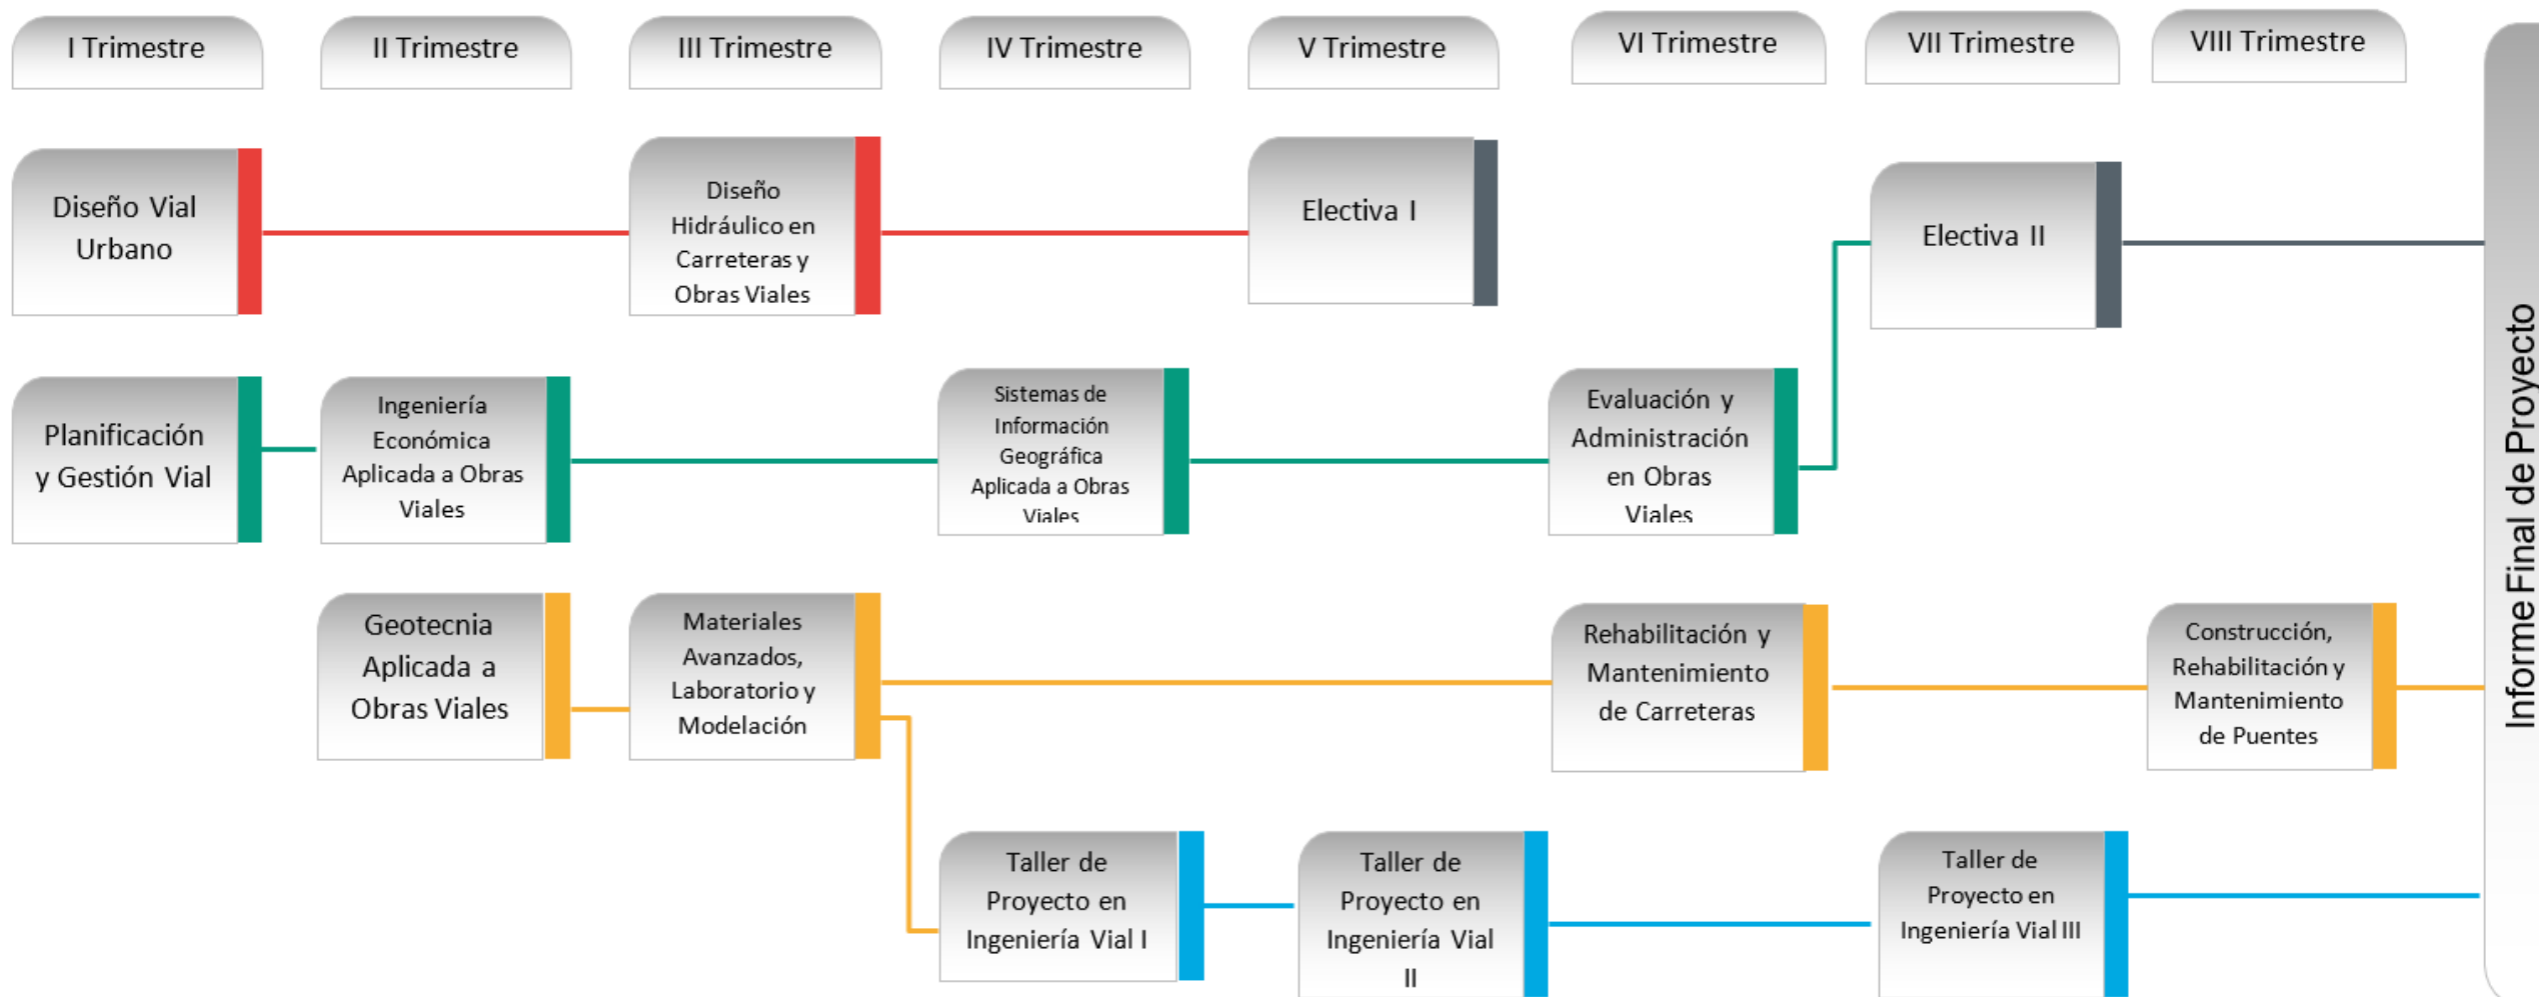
I Trimestre

II Trimestre

III Trimestre

IV Trimestre

V Trimestre

VI Trimestre

VII Trimestre

VIII Trimestre

Diseño Vial Urbano

Diseño Hidráulico en Carreteras y Obras Viales

Electiva I

Electiva II

Planificación y Gestión Vial

Ingeniería Económica Aplicada a Obras Viales

Sistemas de Información Geográfica Aplicada a Obras Viales

Evaluación y Administración en Obras Viales

Geotecnia Aplicada a Obras Viales

Materiales Avanzados, Laboratorio y Modelación

Rehabilitación y Mantenimiento de Carreteras

Construcción, Rehabilitación y Mantenimiento de Puentes

Taller de Proyecto en Ingeniería Vial I

Taller de Proyecto en Ingeniería Vial II

Taller de Proyecto en Ingeniería Vial III

Informe Final de Proyecto